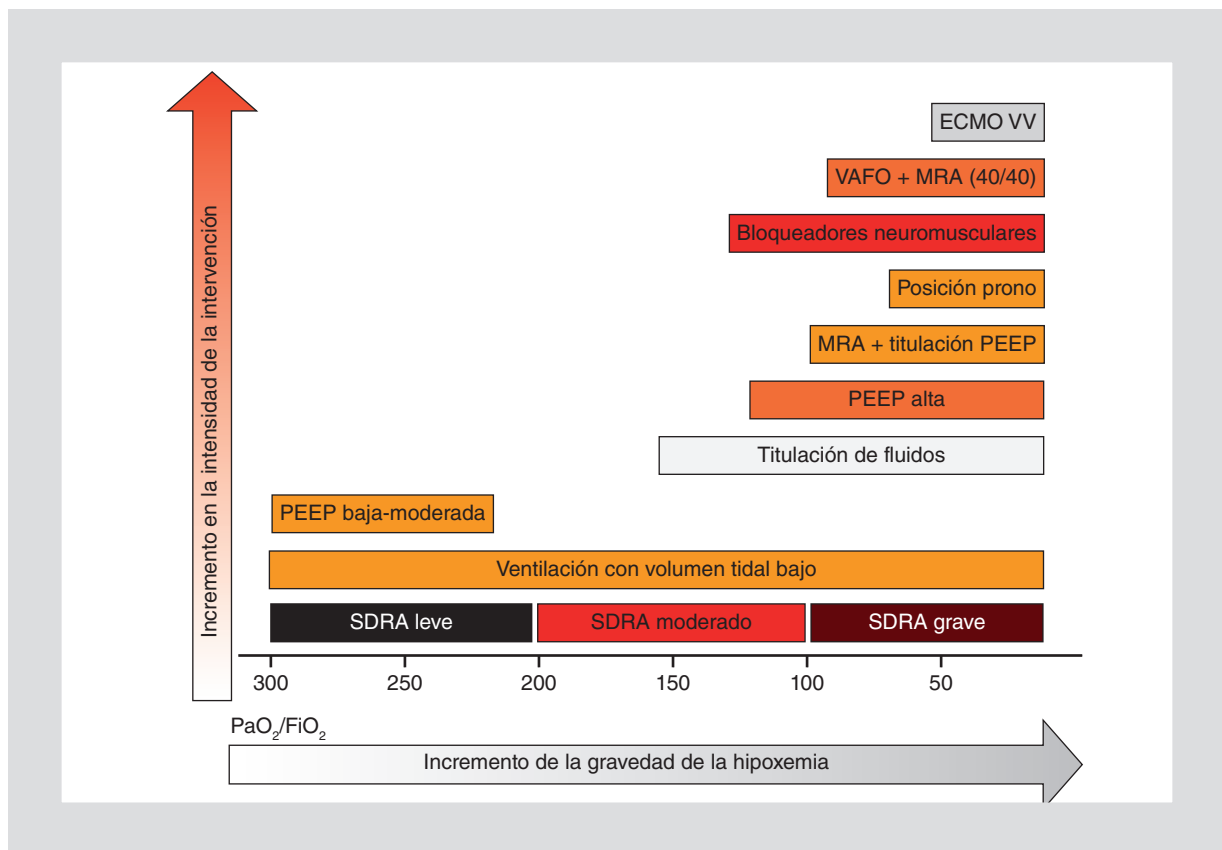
Incremento en la intensidad de la intervención

ECMO VV

VAFO + MRA (40/40)

Bloqueadores neuromusculares

Posición prono

MRA + titulación PEEP

PEEP alta

Titulación de fluidos

PEEP baja-moderada

Ventilación con volumen tidal bajo

SDRA leve

SDRA moderado

SDRA grave

300 250 200 150 100 50

$PaO_2/FiO_2$

Incremento de la gravedad de la hipoxemia